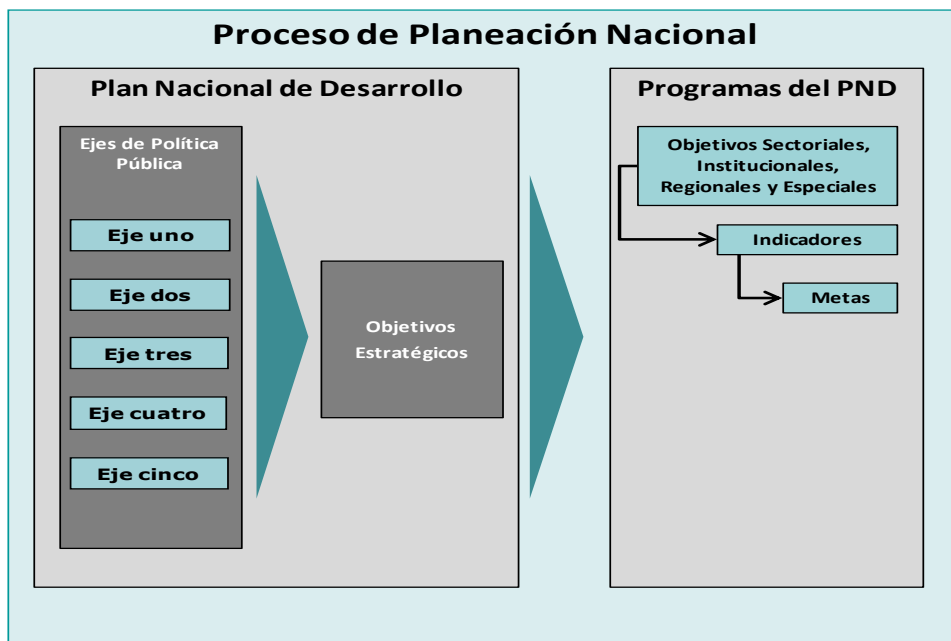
Proceso de Planeación Nacional

Plan Nacional de Desarrollo

Ejes de Política Pública

Eje uno

Eje dos

Eje tres

Eje cuatro

Eje cinco

Objetivos Estratégicos

Programas del PND

Objetivos Sectoriales, Institucionales, Regionales y Especiales

Indicadores

Metas